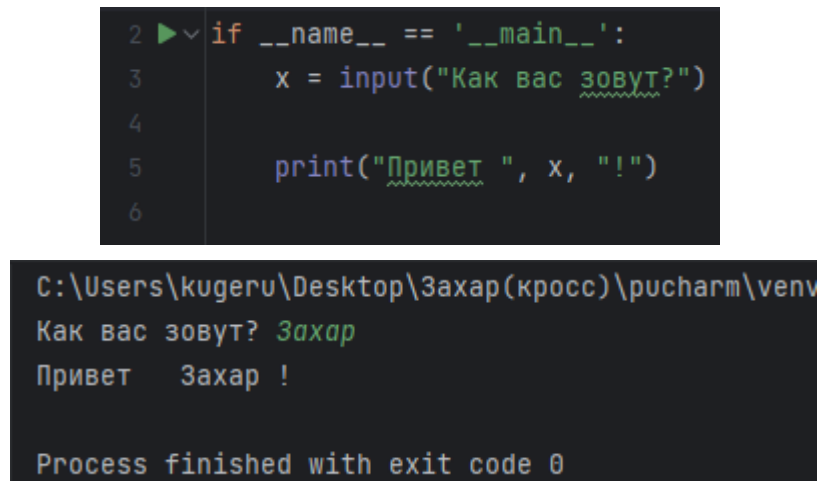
2 if __name__ == '__main__':
3     x = input("Как вас зовут?")
4
5     print("Привет ", x, "!")
6

C:\Users\kugeru\Desktop\Захар(кросс)\pucharm\venv
Как вас зовут? Захар
Привет   Захар !

Process finished with exit code 0